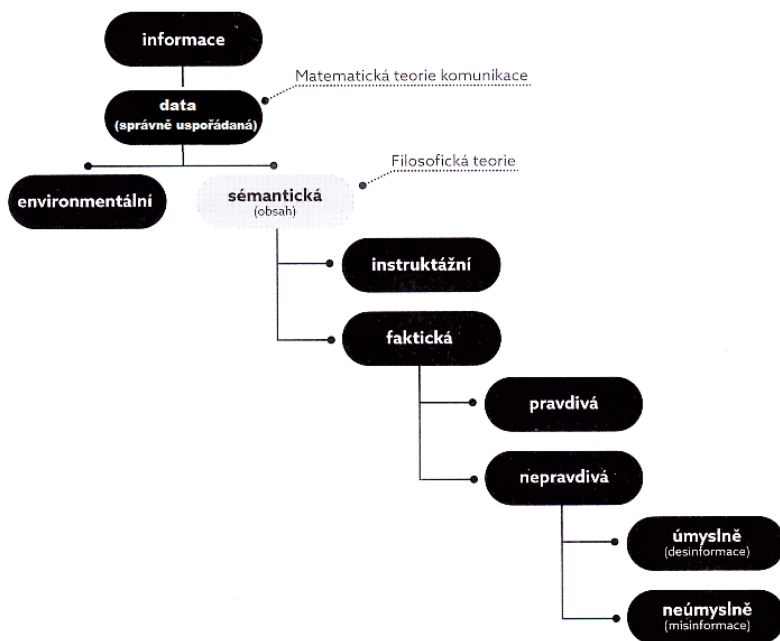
informace

Matematická teorie komunikace

data
(správně uspořádaná)

Filosofická teorie

environmentální

sémantická
(obsah)

instruktážní

faktická

pravdivá

nepravdivá

úmyslně
(desinformace)

neúmyslně
(misinformace)